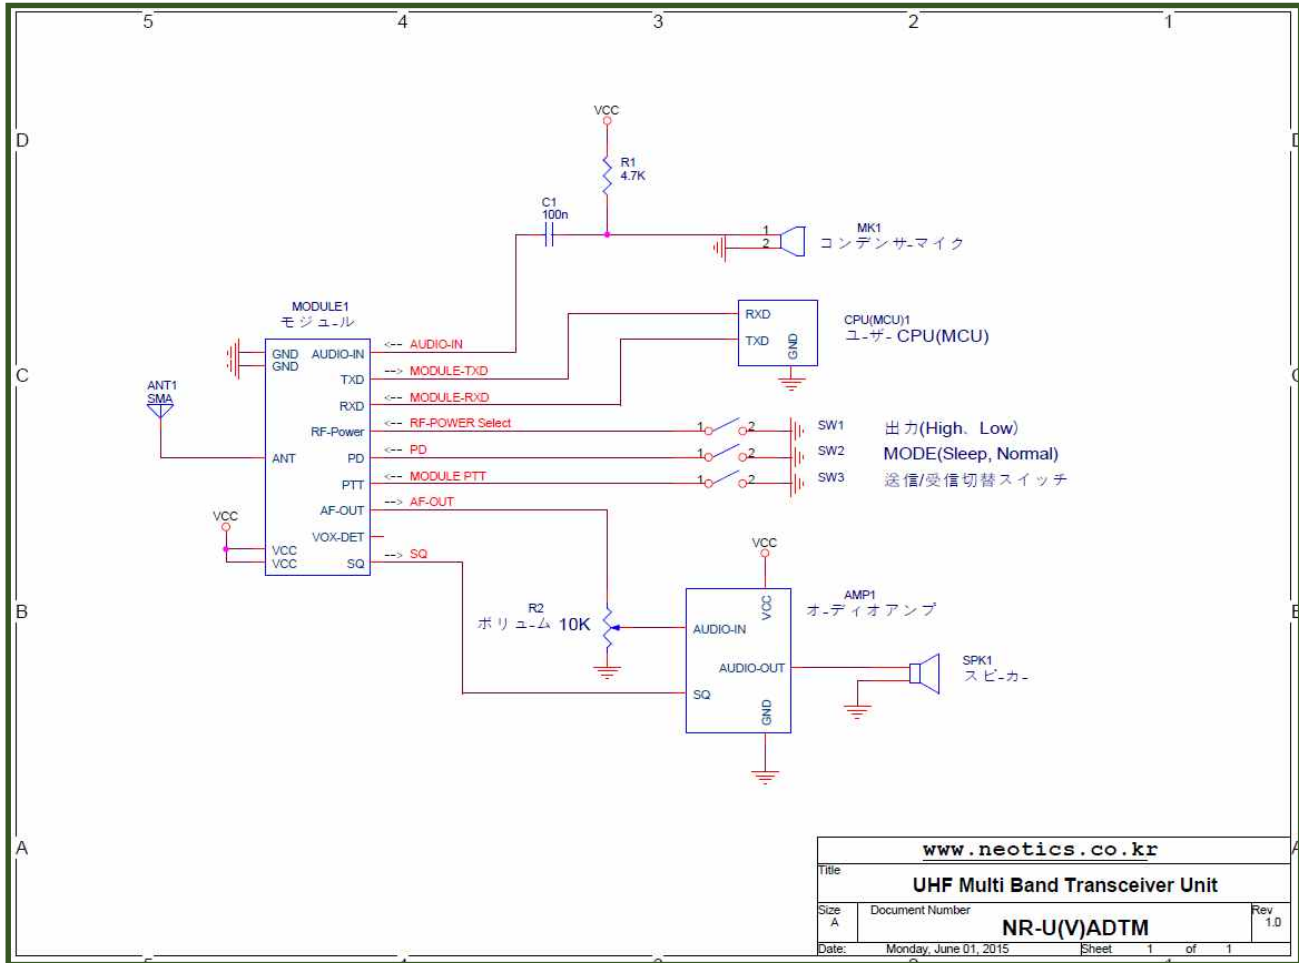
5 4 3 2 1

D

VCC

R1
4.7K

C1
100n

MK1
コンデンサ-マイク

1
2

MODULE1
モジュール

CPU(MCU)1
ユーザ- CPU(MCU)

RXD
TXD
GND

C

ANT1
SMA

GND
GND
AUDIO-IN
TXD
RXD
RF-Power
ANT
PD
PTT
AF-OUT
VOX-DET
VCC
VCC
SQ

<-- AUDIO-IN
--> MODULE-TXD
<-- MODULE-RXD
<-- RF-POWER Select
<-- PD
<-- MODULE PTT
--> AF-OUT
--> SQ

1 2 SW1 出力(High、Low)
1 2 SW2 MODE(Sleep, Normal)
1 2 SW3 送信/受信切替スイッチ

VCC

VCC

B

AMP1
オ-ディオアンプ

R2
ボリューム 10K

AUDIO-IN
VCC
AUDIO-OUT
SQ
GND

SPK1
スピ-カ-

A

www.neotics.co.kr

Title
UHF Multi Band Transceiver Unit

Size
A
Document Number
NR-U(V)ADTM
Rev
1.0

Date: Monday, June 01, 2015 Sheet 1 of 1